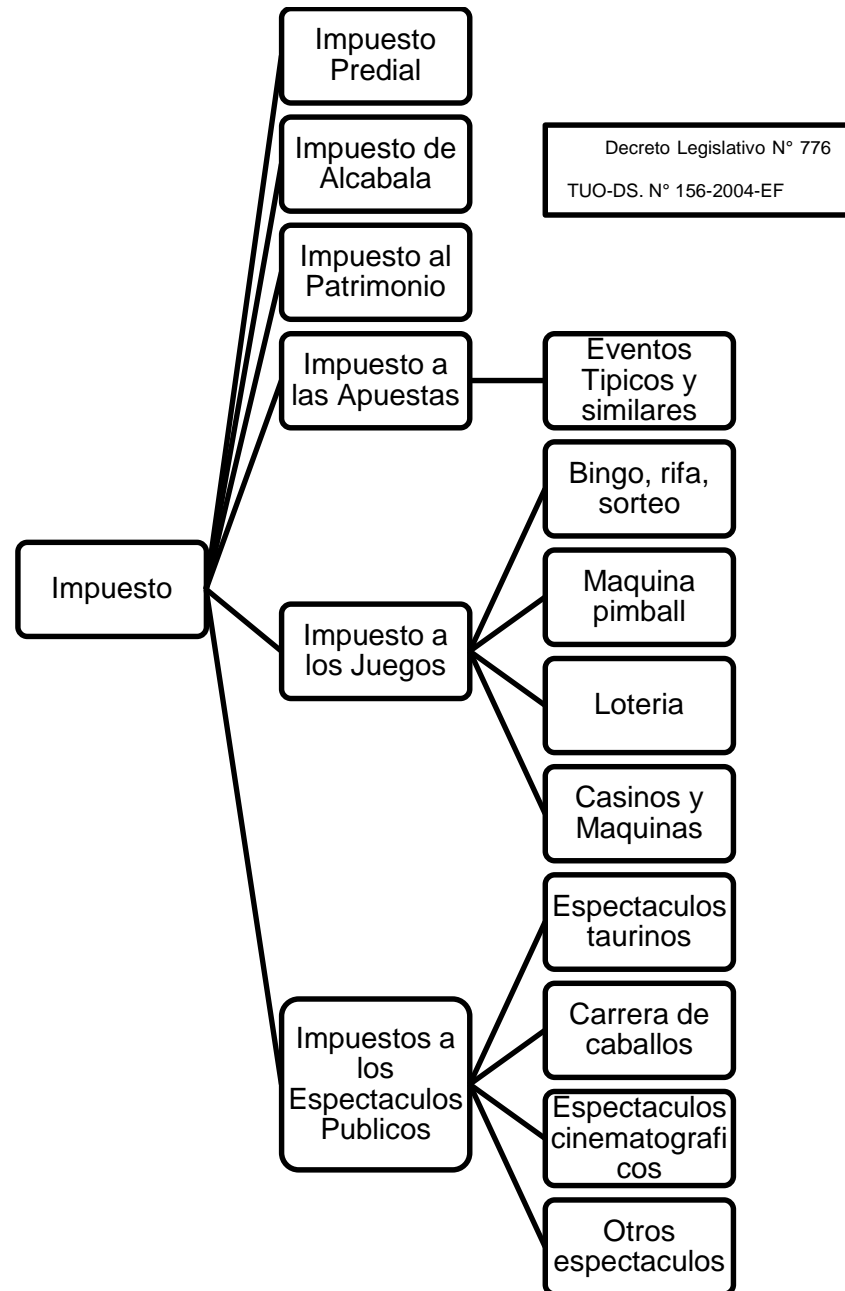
Impuesto Predial

Impuesto de Alcabala

Decreto Legislativo N° 776

TUO-DS. N° 156-2004-EF

Impuesto al Patrimonio

Impuesto a las Apuestas

Eventos Tipicos y similares

Impuesto

Bingo, rifa, sorteo

Impuesto a los Juegos

Maquina pimball

Loteria

Casinos y Maquinas

Espectaculos taurinos

Impuestos a los Espectaculos Publicos

Carrera de caballos

Espectaculos cinematograficos

Otros espectaculos